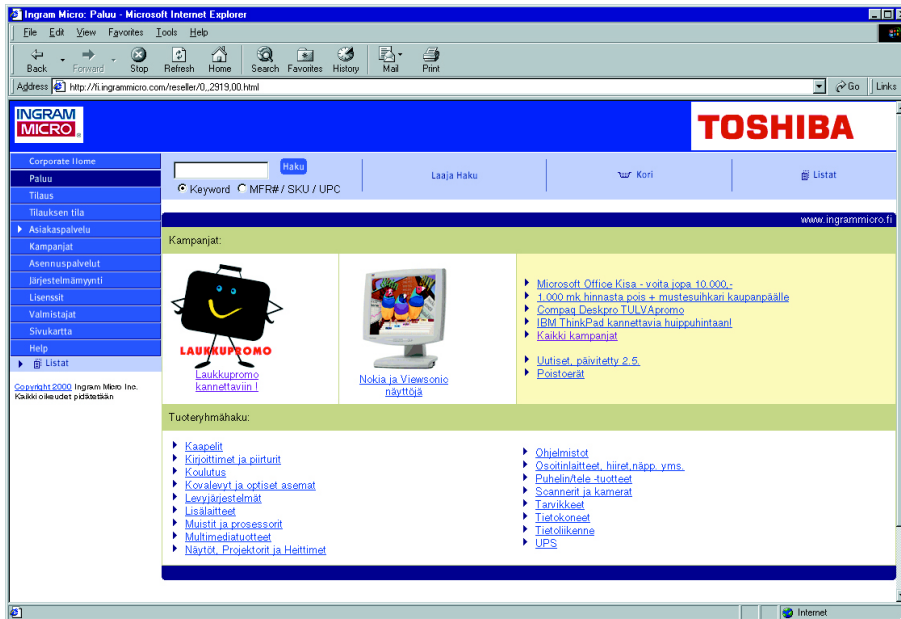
Ingram Micro: Paluu - Microsoft Internet Explorer

File Edit View Favorites Tools Help

Back Forward Stop Refresh Home Search Favorites History Mail Print

Address http://fi.ingrammicro.com/reseller/0,,2919,00.html

Go Links

INGRAM MICRO

TOSHIBA

Corporate Home
Paluu
Tilaus
Tilauksen tila
Asiakaspalvelu
Kampanjat
Asennuspalvelut
Järjestelmämyynti
Lisenssit
Valmistajat
Sivukartta
Help
Listat

Copyright 2000 Ingram Micro Inc. Kaikki oikeudet pidätetään

Haku

Keyword MFR# / SKU / UPC

Laaja Haku

Kori

Listat

www.ingrammicro.fi

Kampanjat:

LAUKKUPROMO

Laukkupromo kannettaviin !

Nokia ja Viewsonic näyttöjä

Microsoft Office Kisa - voita jopa 10.000,-
1.000 mk hinnasta pois + mustesuihkari kaupanpäälle
Compaq Deskpro TULVApromo
IBM ThinkPad kannettavia huippuhintaan!
Kaikki kampanjat

Uutiset, päivitetty 2.5.
Poistoerät

Tuoteryhmähaku:

Kaapelit
Kirjoittimet ja piirturit
Koulutus
Kovalevyt ja optiset asemat
Levyjärjestelmät
Lisälaitteet
Muistit ja prosessorit
Multimediatuotteet
Näytöt, Projektorit ja Heittimet

Ohjelmistot
Osoitinlaitteet, hiiret,näpp. yms.
Puhelin/tele -tuotteet
Scannerit ja kamerat
Tarvikkeet
Tietokoneet
Tietoliikenne
UPS

Internet